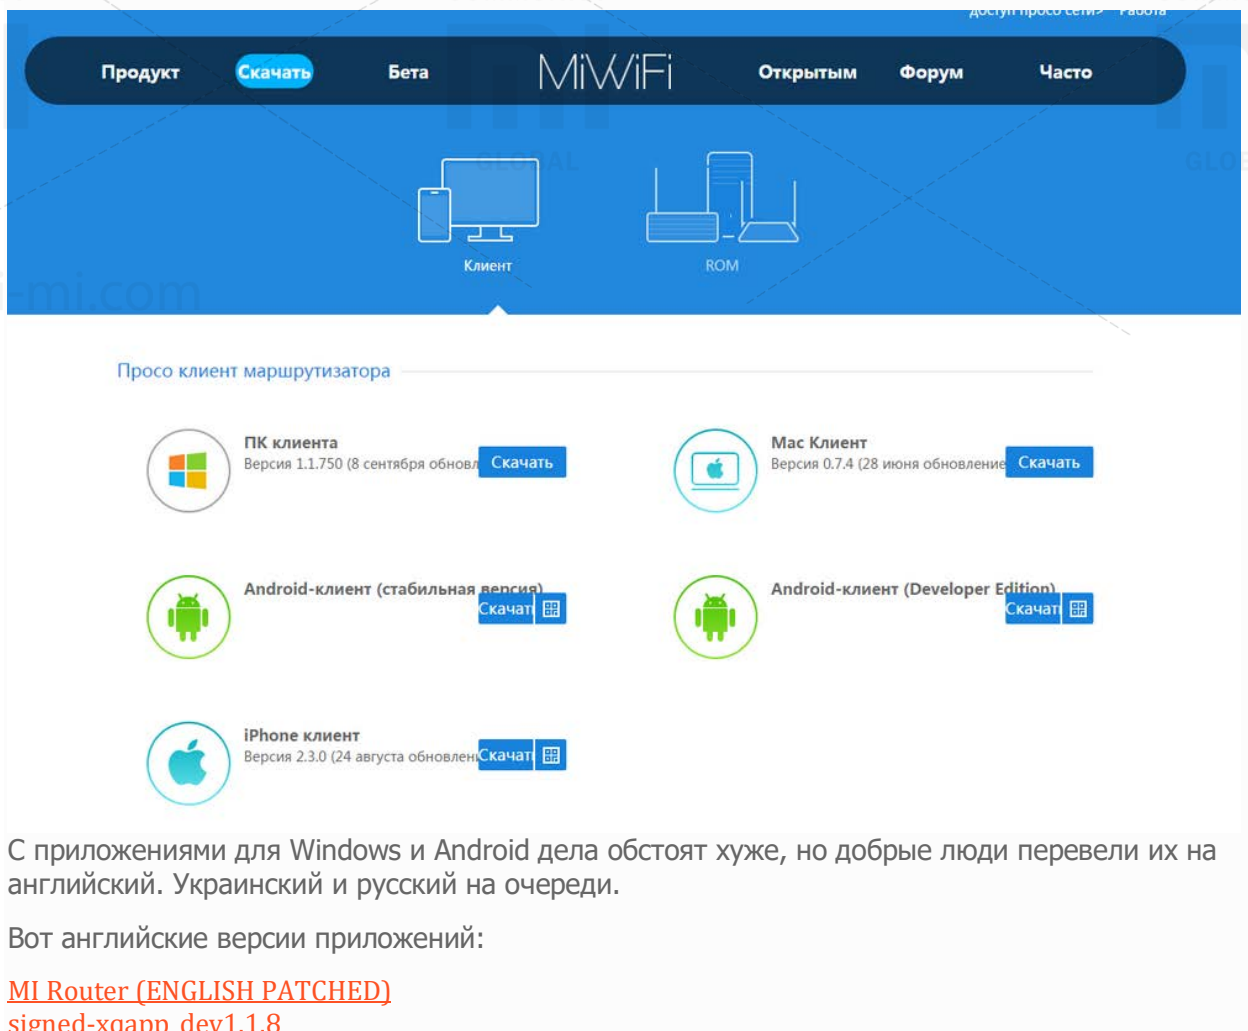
Доступ проco сети> Работа

Продукт Скачать Бета MiWiFi Открытым Форум Часто

Клиент ROM

-mi.com

Просо клиент маршрутизатора

ПК клиента
Версия 1.1.750 (8 сентября обновл Скачать

Mac Клиент
Версия 0.7.4 (28 июня обновление Скачать

Android-клиент (стабильная версия) Скачат

Android-клиент (Developer Edition) Скачат

iPhone клиент
Версия 2.3.0 (24 августа обновлен Скачат

С приложениями для Windows и Android дела обстоят хуже, но добрые люди перевели их на английский. Украинский и русский на очереди.

Вот английские версии приложений:

MI Router (ENGLISH PATCHED)
signed-xqapp_dev1.1.8